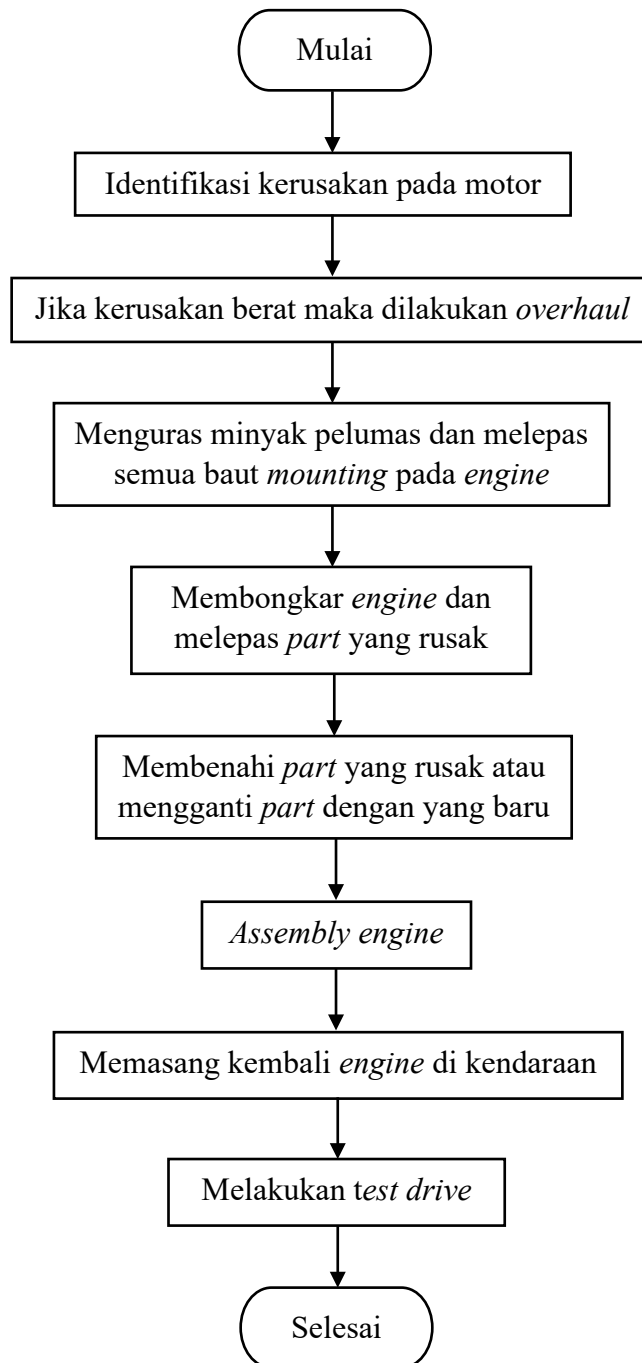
Mulai

Identifikasi kerusakan pada motor

Jika kerusakan berat maka dilakukan overhaul

Menguras minyak pelumas dan melepas semua baut mounting pada engine

Membongkar engine dan melepas part yang rusak

Membenahi part yang rusak atau mengganti part dengan yang baru

Assembly engine

Memasang kembali engine di kendaraan

Melakukan test drive

Selesai